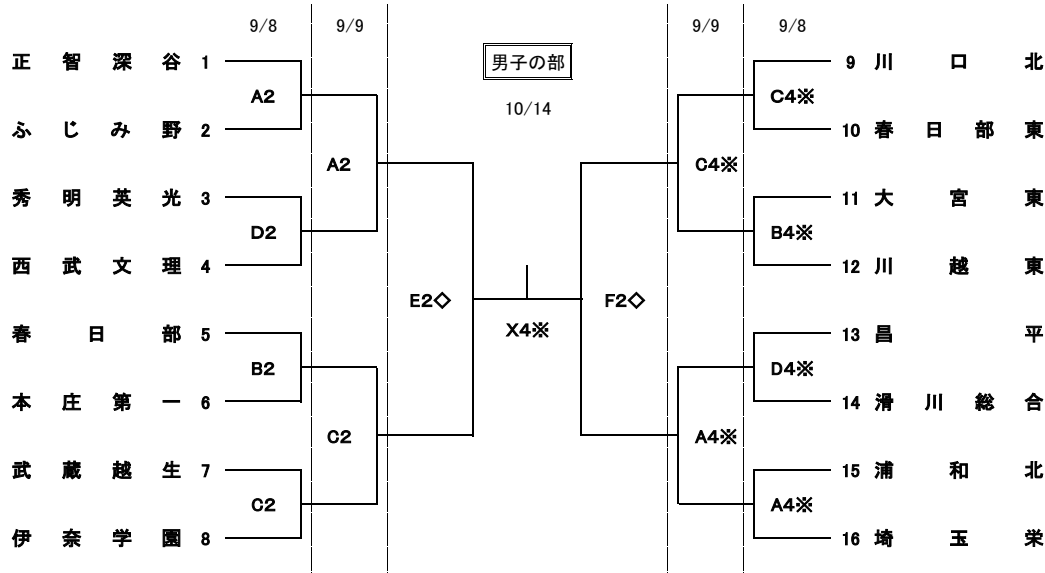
9/8 9/9 男子の部 9/9 9/8

10/14

正智深谷 1
ふじみ野 2
A2
A2
秀明英光 3
西武文理 4
D2
春日部 5
本庄第一 6
B2
C2
武蔵越生 7
伊奈学園 8
C2
E2◇
X4※
F2◇

9 川口北
10 春日部東
C4※
C4※
11 大宮東
12 川越東
B4※
13 昌平
14 滑川総合
D4※
A4※
15 浦和北
16 埼玉栄
A4※